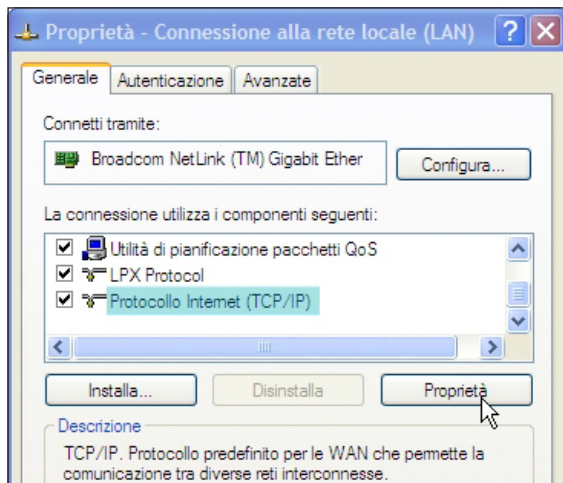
Proprietà - Connessione alla rete locale (LAN)

Generale | Autenticazione | Avanzate

Connetti tramite:

Broadcom NetLink (TM) Gigabit Ether

Configura...

La connessione utilizza i componenti seguenti:

Utilità di pianificazione pacchetti QoS
LPX Protocol
Protocollo Internet (TCP/IP)

Installa... | Disinstalla | Proprietà

Descrizione

TCP/IP. Protocollo predefinito per le WAN che permette la comunicazione tra diverse reti interconnesse.